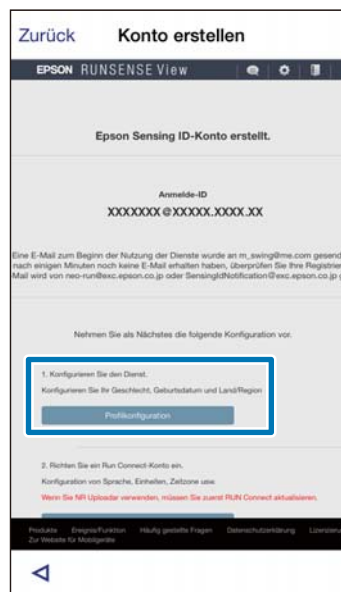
Zurück Konto erstellen

EPSON RUNSENSE View

Epson Sensing ID-Konto erstellt.

Anmelde-ID
XXXXXXX@XXXXX.XXXX.XX

Eine E-Mail zum Beginn der Nutzung der Dienste wurde an m_swing@me.com gesend nach einigen Minuten noch keine E-Mail erhalten haben, überprüfen Sie Ihre Registrie Mail wird von neo-run@exc.epson.co.jp oder SensingIdNotification@exc.epson.co.jp g

Nehmen Sie als Nächstes die folgende Konfiguration vor.

1. Konfigurieren Sie den Dienst.
Konfigurieren Sie Ihr Geschlecht, Geburtsdatum und Land/Region

Profilkonfiguration

2. Richten Sie ein Run Connect-Konto ein.
Konfiguration von Sprache, Einheiten, Zeitzone usw.
Wenn Sie NR Uploader verwenden, müssen Sie zuerst RUN Connect aktualisieren.

Produkte Erwerbs-Funktion Häufig gestellte Fragen Datenschutzerklärung Lizenz
Zur Website für Mobilgeräte